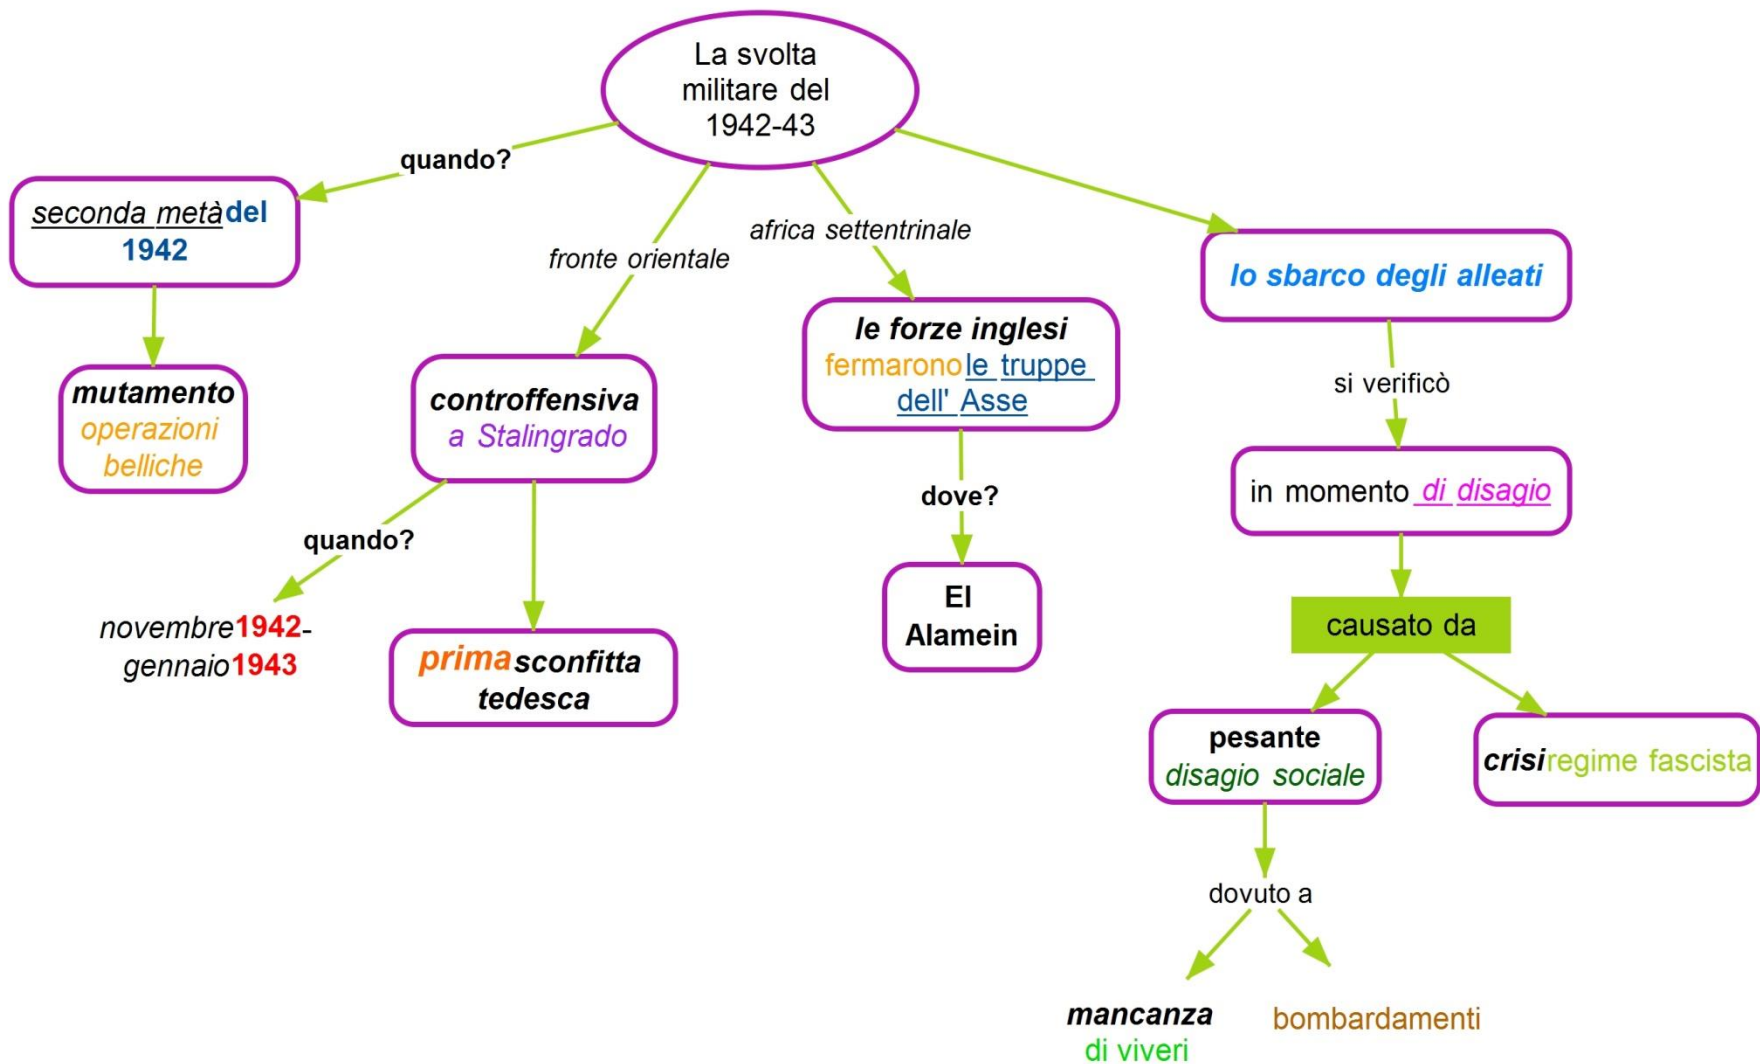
La svolta militare del 1942-43

quando?

seconda metà del 1942

mutamento operazioni belliche

fronte orientale

controffensiva a Stalingrado

quando?

novembre 1942-gennaio 1943

prima sconfitta tedesca

africa settentrinale

le forze inglesi fermarono le truppe dell' Asse

dove?

El Alamein

lo sbarco degli alleati

si verificò

in momento di disagio

causato da

pesante disagio sociale

crisi regime fascista

dovuto a

mancanza di viveri

bombardamenti